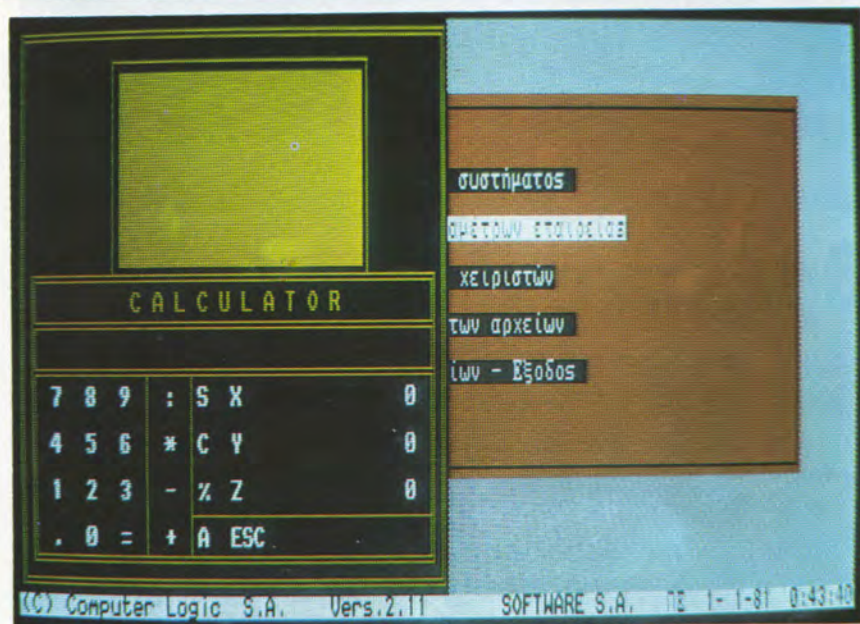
συστήματος
ομάτων στοιχείων
χειριστών
των αρχείων
ίων - Έξοδος

CALCULATOR

| 7 | 8 | 9 | : | S | X | 0 |
|---|---|---|---|---|---|---|
| 4 | 5 | 6 | * | C | Y | 0 |
| 1 | 2 | 3 | - | % | Z | 0 |
| . | 0 | = | + | A | ESC | |

(C) Computer Logic S.A. Vers.2.11 SOFTWARE S.A. ΠΕ 1- 1-81 0:43:40